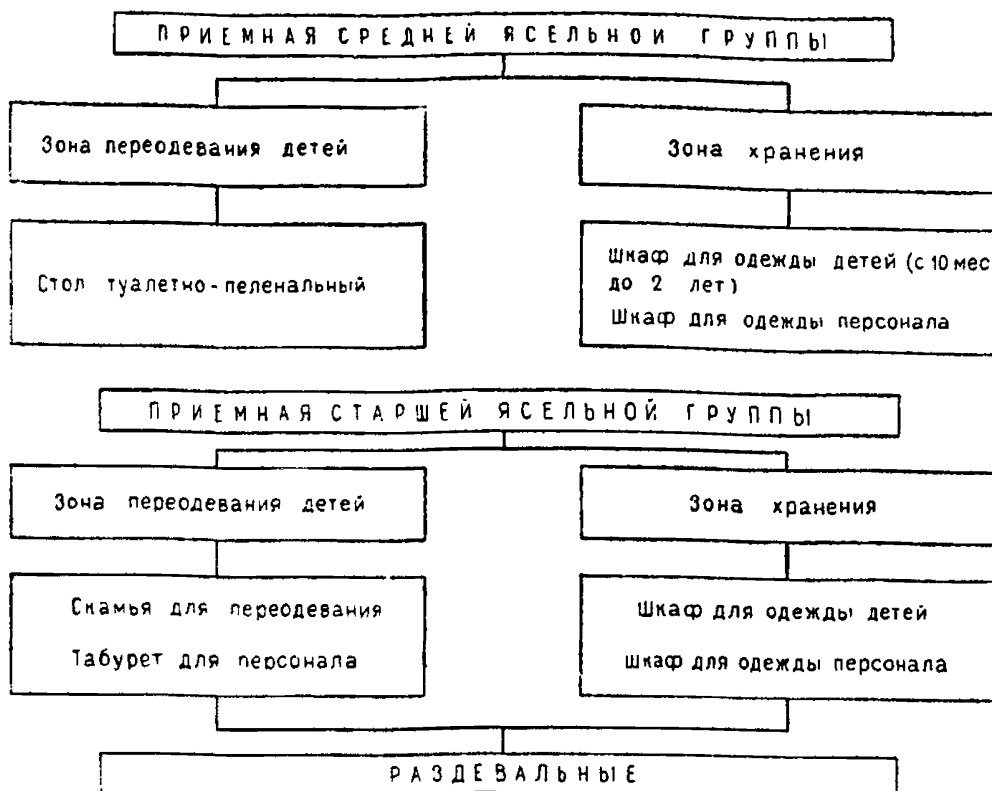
ПРИЕМНАЯ СРЕДНЕЙ ЯСЕЛЬНОЙ ГРУППЫ

Зона переодевания детей

Зона хранения

Стол туалетно-пеленальный

Шкаф для одежды детей (с 10 мес до 2 лет)
Шкаф для одежды персонала

ПРИЕМНАЯ СТАРШЕЙ ЯСЕЛЬНОЙ ГРУППЫ

Зона переодевания детей

Зона хранения

Скамья для переодевания
Табурет для персонала

Шкаф для одежды детей
Шкаф для одежды персонала

РАЗДЕВАЛЬНЫЕ